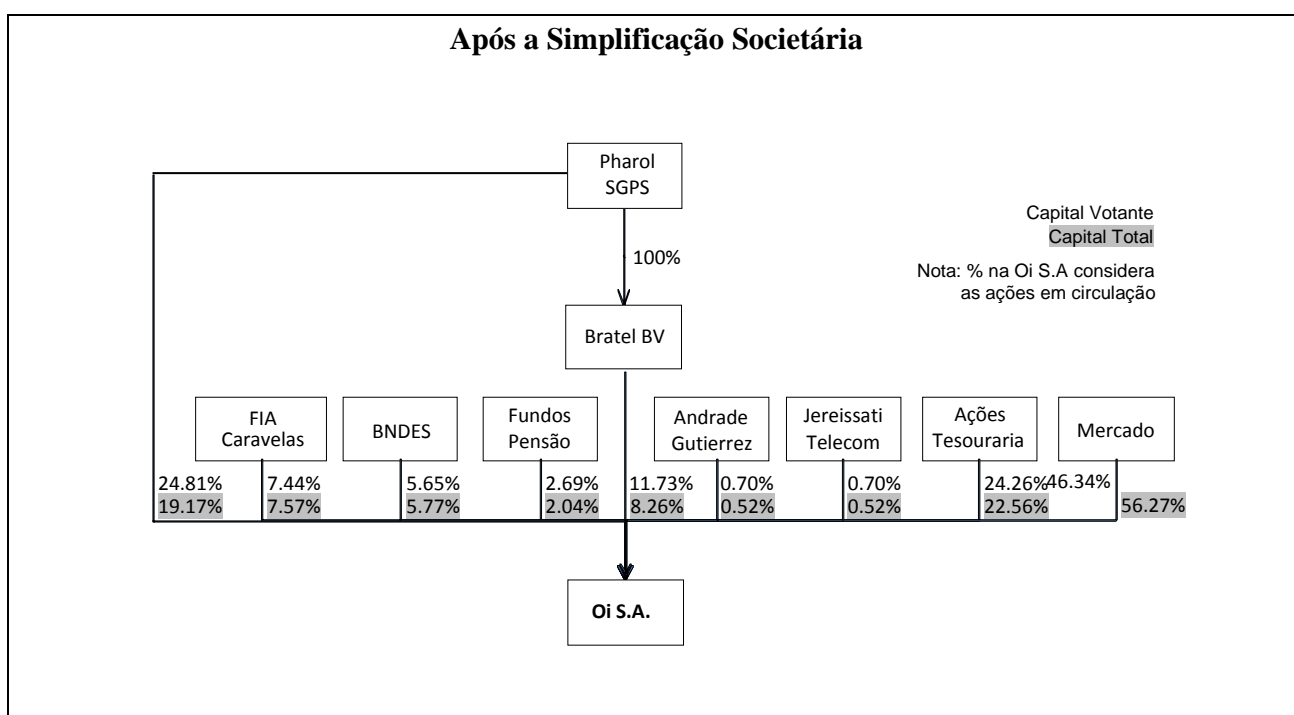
Após a Simplificação Societária

Pharol SGPS

100%

Capital Votante
Capital Total

Nota: % na Oi S.A considera as ações em circulação

Bratel BV

FIA Caravelas

BNDES

Fundos Pensão

Andrade Gutierrez

Jereissati Telecom

Ações Tesouraria

Mercado

24.81%
19.17%

7.44%
7.57%

5.65%
5.77%

2.69%
2.04%

11.73%
8.26%

0.70%
0.52%

0.70%
0.52%

24.26%
22.56%

46.34%
56.27%

Oi S.A.